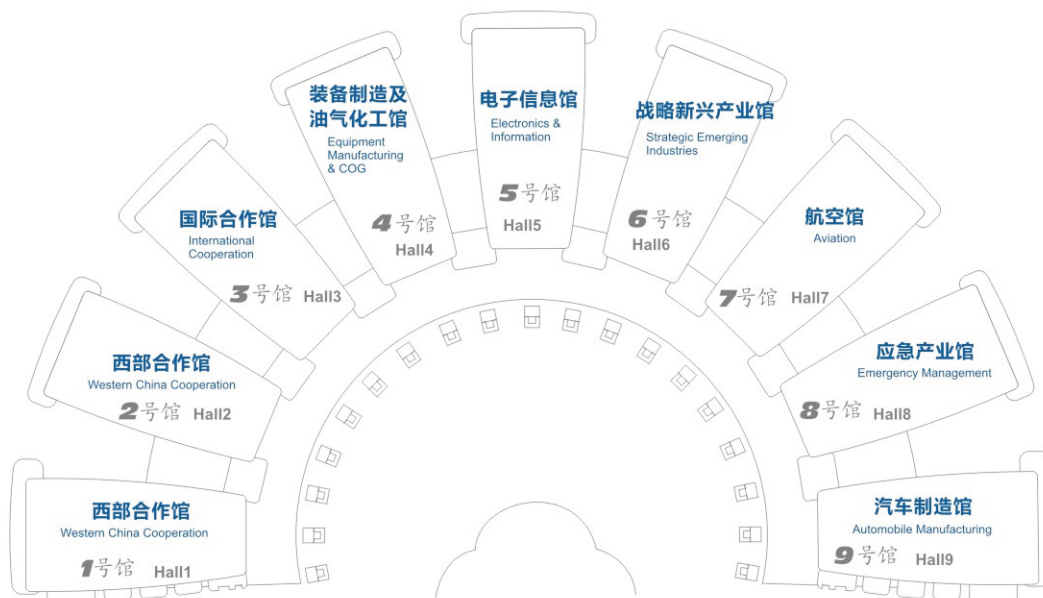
装备制造及油气化工馆
Equipment Manufacturing & COG
4号馆
Hall4

电子信息馆
Electronics & Information
5号馆
Hall5

战略新兴产业馆
Strategic Emerging Industries
6号馆
Hall6

国际合作馆
International Cooperation
3号馆 Hall3

航空馆
Aviation
7号馆 Hall7

西部合作馆
Western China Cooperation
2号馆 Hall2

应急产业馆
Emergency Management
8号馆 Hall8

西部合作馆
Western China Cooperation
1号馆 Hall1

汽车制造馆
Automobile Manufacturing
9号馆 Hall9